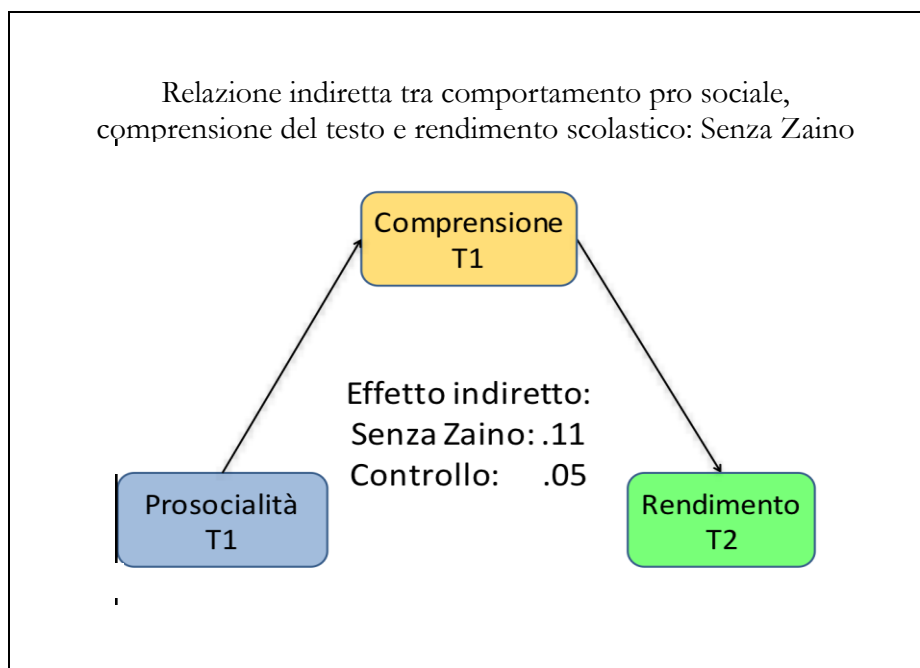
Relazione indiretta tra comportamento pro sociale, comprensione del testo e rendimento scolastico: Senza Zaino

Comprensione
T1

Effetto indiretto:
Senza Zaino: .11
Controllo: .05

Prosocialità
T1

Rendimento
T2